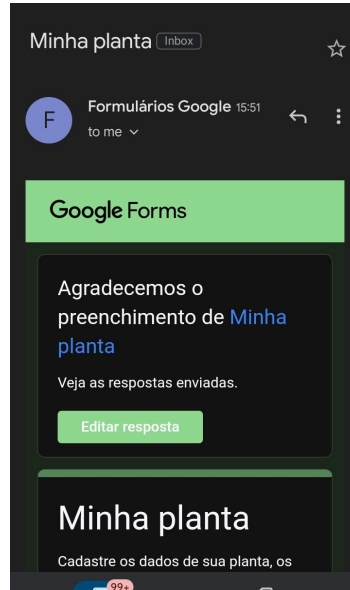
Minha planta Inbox

F

Formulários Google 15:51

to me

Google Forms

Agradecemos o preenchimento de Minha planta

Veja as respostas enviadas.

Editar resposta

Minha planta

Cadastre os dados de sua planta, os

99+